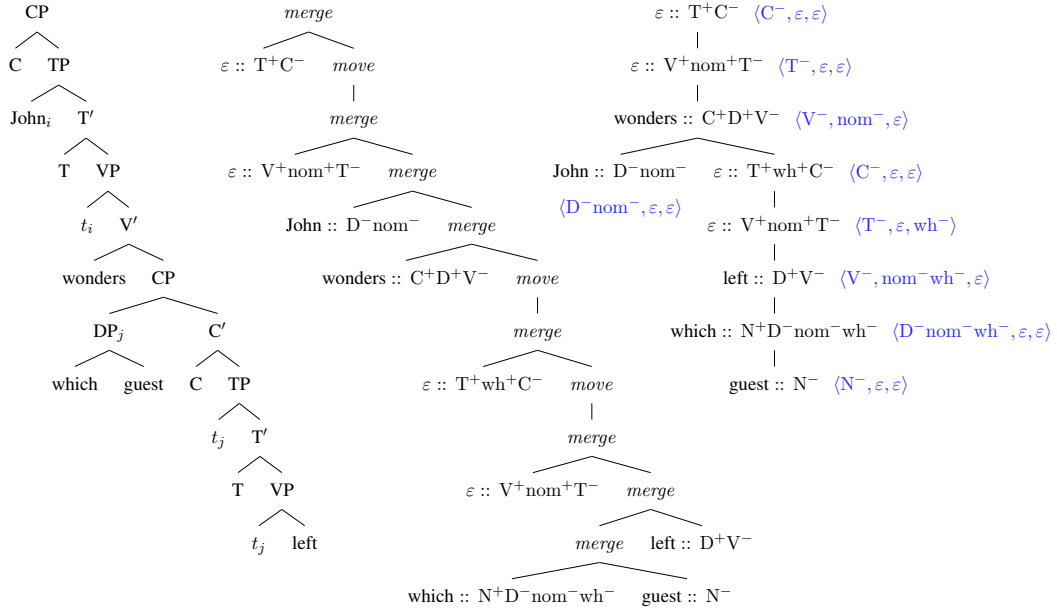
CP
C TP
John$_i$ T′
T VP
$t_i$ V′
wonders CP
DP$_j$ C′
which guest C TP
$t_j$ T′
T VP
$t_j$ left

$merge$
$\varepsilon$ :: T$^+$C$^-$ $move$
$merge$
$\varepsilon$ :: V$^+$nom$^+$T$^-$ $merge$
John :: D$^-$nom$^-$ $merge$
wonders :: C$^+$D$^+$V$^-$ $move$
$merge$
$\varepsilon$ :: T$^+$wh$^+$C$^-$ $move$
$merge$
$\varepsilon$ :: V$^+$nom$^+$T$^-$ $merge$
$merge$ left :: D$^+$V$^-$
which :: N$^+$D$^-$nom$^-$wh$^-$ guest :: N$^-$

$\varepsilon$ :: T$^+$C$^-$ $\langle C^-, \varepsilon, \varepsilon\rangle$
$\varepsilon$ :: V$^+$nom$^+$T$^-$ $\langle T^-, \varepsilon, \varepsilon\rangle$
wonders :: C$^+$D$^+$V$^-$ $\langle V^-, nom^-, \varepsilon\rangle$
John :: D$^-$nom$^-$ $\varepsilon$ :: T$^+$wh$^+$C$^-$ $\langle C^-, \varepsilon, \varepsilon\rangle$
$\langle D^-nom^-, \varepsilon, \varepsilon\rangle$
$\varepsilon$ :: V$^+$nom$^+$T$^-$ $\langle T^-, \varepsilon, wh^-\rangle$
left :: D$^+$V$^-$ $\langle V^-, nom^-wh^-, \varepsilon\rangle$
which :: N$^+$D$^-$nom$^-$wh$^-$ $\langle D^-nom^-wh^-, \varepsilon, \varepsilon\rangle$
guest :: N$^-$ $\langle N^-, \varepsilon, \varepsilon\rangle$